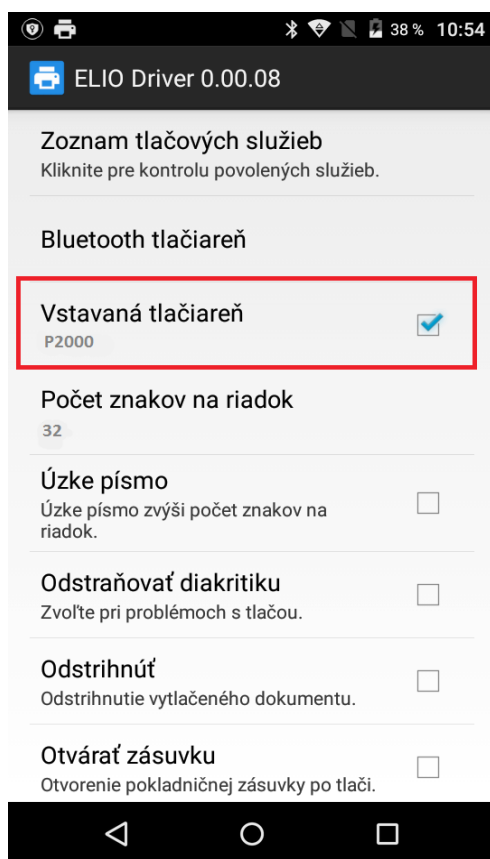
38 % 10:54

ELIO Driver 0.00.08

Zoznam tlačových služieb
Kliknite pre kontrolu povolených služieb.

Bluetooth tlačiareň

Vstavaná tlačiareň
P2000

Počet znakov na riadok
32

Úzke písmo
Úzke písmo zvýši počet znakov na riadok.

Odstraňovať diakritiku
Zvoľte pri problémoch s tlačou.

Odstrihnúť
Odstrihnutie vytlačeného dokumentu.

Otvárať zásuvku
Otvorenie pokladničnej zásuvky po tlači.